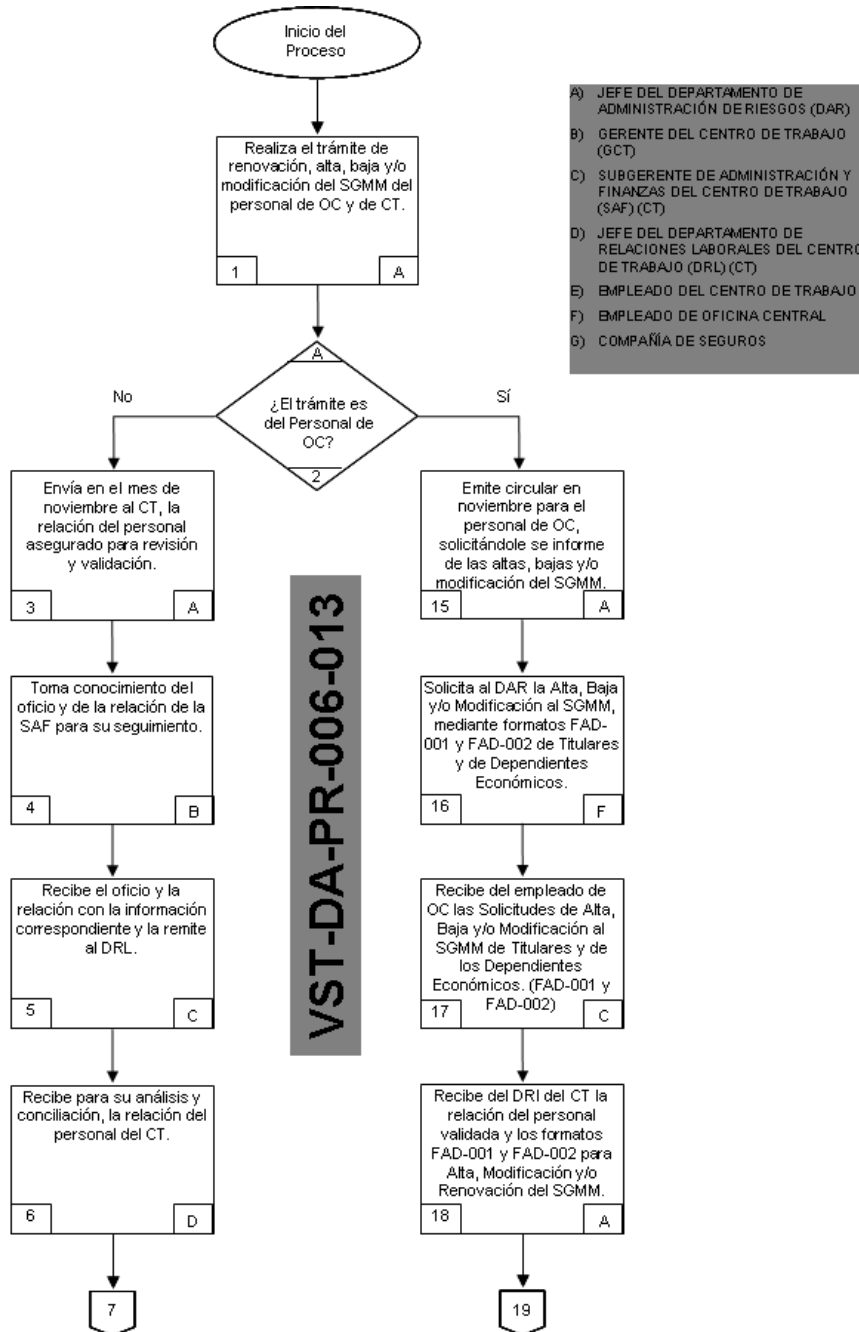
Inicio del Proceso

A) JEFE DEL DEPARTAMENTO DE ADMINISTRACIÓN DE RIESGOS (DAR)
B) GERENTE DEL CENTRO DE TRABAJO (GCT)
C) SUBGERENTE DE ADMINISTRACIÓN Y FINANZAS DEL CENTRO DE TRABAJO (SAF) (CT)
D) JEFE DEL DEPARTAMENTO DE RELACIONES LABORALES DEL CENTRO DE TRABAJO (DRL) (CT)
E) EMPLEADO DEL CENTRO DE TRABAJO
F) EMPLEADO DE OFICINA CENTRAL
G) COMPAÑÍA DE SEGUROS

Realiza el trámite de renovación, alta, baja y/o modificación del SGMM del personal de OC y de CT.
1 A

A
¿El trámite es del Personal de OC?
2

No

Sí

Envía en el mes de noviembre al CT, la relación del personal asegurado para revisión y validación.
3 A

Toma conocimiento del oficio y de la relación de la SAF para su seguimiento.
4 B

Recibe el oficio y la relación con la información correspondiente y la remite al DRL.
5 C

Recibe para su análisis y conciliación, la relación del personal del CT.
6 D

7

VST-DA-PR-006-013

Emite circular en noviembre para el personal de OC, solicitándole se informe de las altas, bajas y/o modificación del SGMM.
15 A

Solicita al DAR la Alta, Baja y/o Modificación al SGMM, mediante formatos FAD-001 y FAD-002 de Titulares y de Dependientes Económicos.
16 F

Recibe del empleado de OC las Solicitudes de Alta, Baja y/o Modificación al SGMM de Titulares y de los Dependientes Económicos. (FAD-001 y FAD-002)
17 C

Recibe del DRI del CT la relación del personal validada y los formatos FAD-001 y FAD-002 para Alta, Modificación y/o Renovación del SGMM.
18 A

19